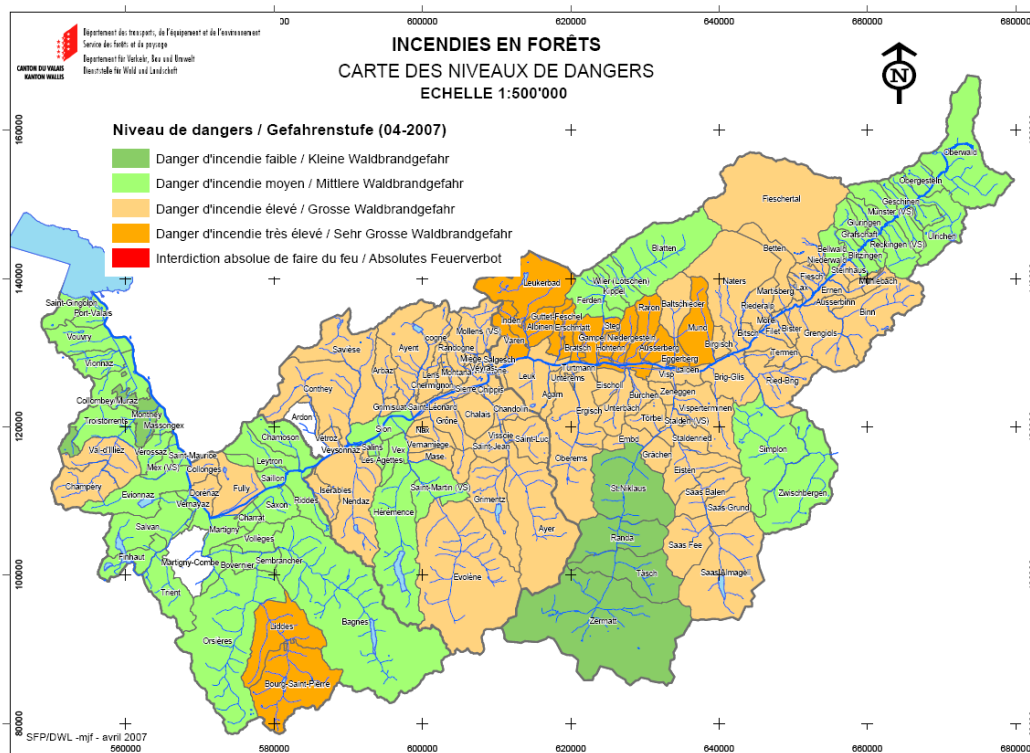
CANTON DU VALAIS
KANTON WALLIS

Département des transports, de l'équipement et de l'environnement
Service des forêts et du paysage
Departement für Verkehr, Bau und Umwelt
Dienststelle für Wald und Landschaft

INCENDIES EN FORÊTS
CARTE DES NIVEAUX DE DANGERS
ECHELLE 1:500'000

N

Niveau de dangers / Gefahrenstufe (04-2007)
Danger d'incendie faible / Kleine Waldbrandgefahr
Danger d'incendie moyen / Mittlere Waldbrandgefahr
Danger d'incendie élevé / Grosse Waldbrandgefahr
Danger d'incendie très élevé / Sehr Grosse Waldbrandgefahr
Interdiction absolue de faire du feu / Absolutes Feuerverbot

580000 600000 620000 640000 660000 680000
160000 140000 120000 100000 80000

Oberwald
Obergesteln
Geschinen
Münster (VS)
Fieschertal
Grafschaft
Reckingen (VS)
Ulrichen
Blitzingen
Bellwald
Niederwald
Steinhaus
Gluringen
Betten
Blatten
Wiler (Lötschen)
Kippel
Ferden
Leukerbad
Naters
Martisberg
Fiesch
Mühlebach
Ernen
Ausserbinn
Binn
Riederalp
Mörel
Filet
Bister
Grengiols
Bitsch
Termen
Ried-Brig
Brig-Glis
Birgisch
Mund
Baltschieder
Raron
Eggerberg
Lalden
Visp
Ausserberg
Steg
Gampel
Niedergesteln
Hohtenn
Bratsch
Erschmatt
Guttet-Feschel
Albinen
Inden
Varen
Salgesch
Leuk
Agarn
Turtmann
Unterems
Eischoll
Ergisch
Unterbach
Bürchen
Zeneggen
Törbel
Visperterminen
Stalden (VS)
Staldenried
Embd
Grächen
Eisten
Saas Balen
Saas Grund
Saas Fee
Saas Almagell
St.Niklaus
Randa
Täsch
Zermatt
Oberems
Simplon
Zwischbergen
Saint-Gingolph
Port-Valais
Vouvry
Vionnaz
Collombey-Muraz
Monthey
Massongex
Troistorrents
Val-d'Illiez
Champéry
Vérossaz
Saint-Maurice
Mex (VS)
Collonges
Evionnaz
Dorénaz
Vernayaz
Salvan
Finhaut
Fully
Saillon
Leytron
Chamoson
Riddes
Saxon
Charrat
Martigny
Martigny-Combe
Trient
Bovernier
Vollèges
Sembrancher
Orsières
Liddes
Bourg-Saint-Pierre
Bagnes
Ardon
Vétroz
Conthey
Savièse
Arbaz
Ayent
Grimisuat
Sion
Veysonnaz
Salins
Les Agettes
Isérables
Nendaz
Hérémence
Vex
Vernamiège
Mase
Saint-Martin (VS)
Evolène
Nax
Grône
Chalais
Chandolin
Vissoie
Saint-Jean
Saint-Luc
Grimentz
Ayer
Saint-Léonard
Chermignon
Lens
Montana
Randogne
Icogne
Mollens (VS)
Miège
Veyras
Sierre
Chippis
SFP/DWL -mjf - avril 2007